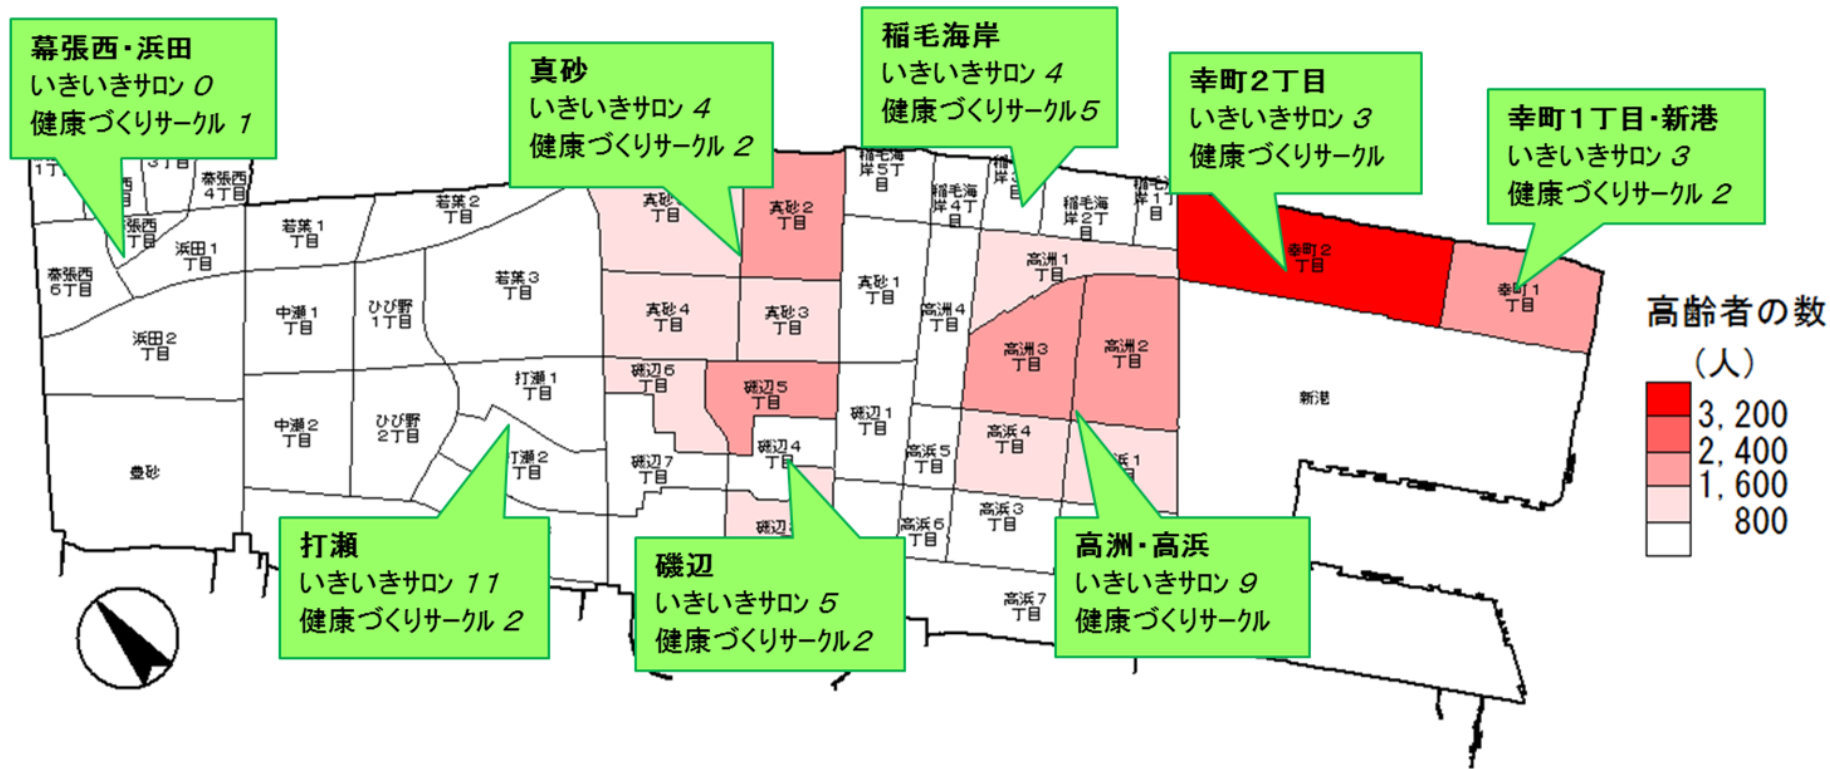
幕張西・浜田
いきいきサロン 0
健康づくりサークル 1

真砂
いきいきサロン 4
健康づくりサークル 2

稲毛海岸
いきいきサロン 4
健康づくりサークル 5

幸町2丁目
いきいきサロン 3
健康づくりサークル

幸町1丁目・新港
いきいきサロン 3
健康づくりサークル 2

高齢者の数
（人）
3, 200
2, 400
1, 600
800

幕張西4丁目
幕張西6丁目
浜田1丁目
浜田2丁目
若葉1丁目
若葉2丁目
若葉3丁目
中瀬1丁目
中瀬2丁目
ひび野1丁目
ひび野2丁目
打瀬1丁目
打瀬2丁目
豊砂
真砂1丁目
真砂2丁目
真砂3丁目
真砂4丁目
磯辺1丁目
磯辺4丁目
磯辺5丁目
磯辺6丁目
磯辺7丁目
稲毛海岸2丁目
稲毛海岸4丁目
稲毛海岸5丁目
高洲1丁目
高洲2丁目
高洲3丁目
高洲4丁目
高浜3丁目
高浜4丁目
高浜5丁目
高浜6丁目
高浜7丁目
幸町1丁目
幸町2丁目
新港

打瀬
いきいきサロン 11
健康づくりサークル 2

磯辺
いきいきサロン 5
健康づくりサークル 2

高洲・高浜
いきいきサロン 9
健康づくりサークル